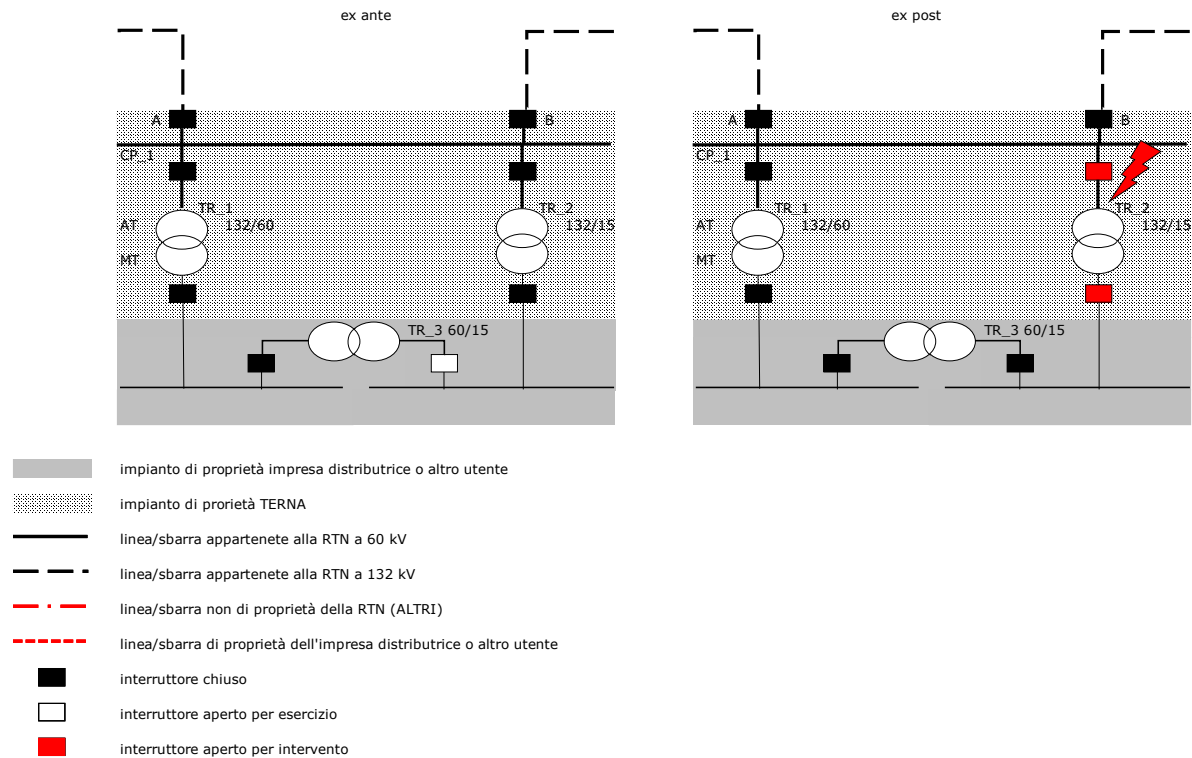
ex ante

A
B
CP_1
TR_1
132/60
TR_2
132/15
AT
MT
TR_3 60/15

ex post

A
B
CP_1
TR_1
132/60
TR_2
132/15
AT
MT
TR_3 60/15

impianto di proprietà impresa distributrice o altro utente
impianto di prorietà TERNA
linea/sbarra appartenete alla RTN a 60 kV
linea/sbarra appartenete alla RTN a 132 kV
linea/sbarra non di proprietà della RTN (ALTRI)
linea/sbarra di proprietà dell'impresa distributrice o altro utente
interruttore chiuso
interruttore aperto per esercizio
interruttore aperto per intervento